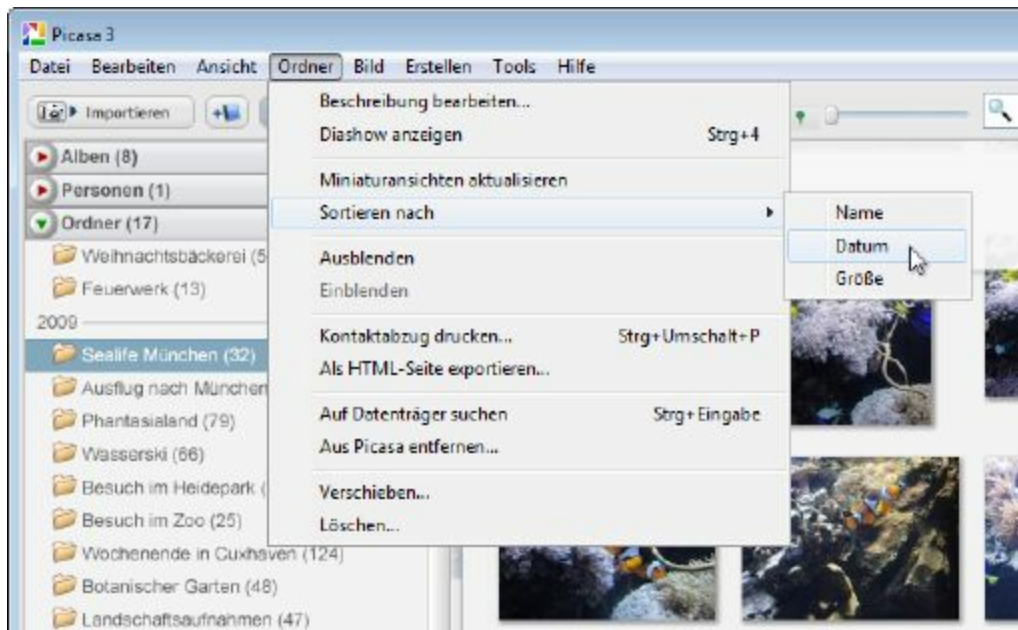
Picasa 3

Datei Bearbeiten Ansicht Ordner Bild Erstellen Tools Hilfe

Importieren

Alben (8)
Personen (1)
Ordner (17)
Weihnachtsbäckerei (5
Feuerwerk (13)
2009
Sealife München (32)
Ausflug nach München
Phantasialand (79)
Wasserski (66)
Besuch im Heidepark (
Besuch im Zoo (25)
Wochenende in Cuxhaven (124)
Botanischer Garten (48)
Landschaftsaufnahmen (47)

Beschreibung bearbeiten...
Diashow anzeigen Strg+4
Miniaturansichten aktualisieren
Sortieren nach
Ausblenden
Einblenden
Kontaktabzug drucken... Strg+Umschalt+P
Als HTML-Seite exportieren...
Auf Datenträger suchen Strg+Eingabe
Aus Picasa entfernen...
Verschieben...
Löschen...

Name
Datum
Größe